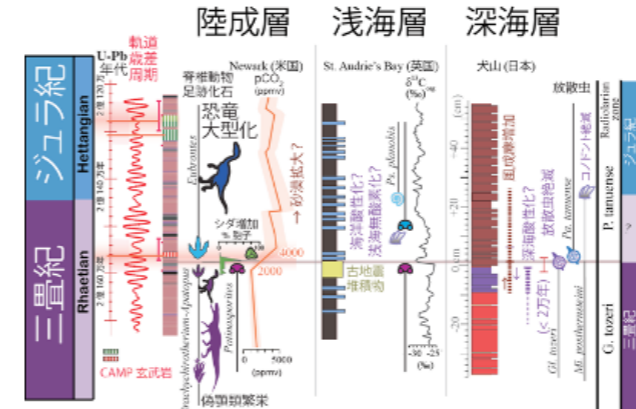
陸成層 浅海層 深海層

ジュラ紀
三畳紀
Hettangian
Rhaetian

U-Pb年代
軌道離心率周期
2億120万年
2億140万年
2億160万年

CAMP 玄武岩

Newark (米国)
脊椎動物足跡化石
$pCO_2$ (ppmv)
恐竜大型化
Eubrontes
シダ増加 % 胞子
→砂漠拡大？
4000
2000
Brachychirotherium~Apatopus
Pseudosuchia
Rhaetisaurus
0 5000 (ppmv)
偽鰐類繁栄

St. Audrie's Bay (英国)
$\delta^{13}C$ (‰)
Ps. planorbis
浅海酸性化？
浅海無酸素化？
古地震堆積物
-30 -25 (‰)

犬山 (日本)
放散虫
Radiolarian zone
(m)
40
20
0
-20
酸化還元マンガン増加？
深海酸性化？
(< 2万年)
放散虫絶滅
コノドント絶滅
Pa. tamnense
Gl. tozeri
Mi. posthernsteini
P. tanguense
G. tozeri
ジュラ紀
三畳紀